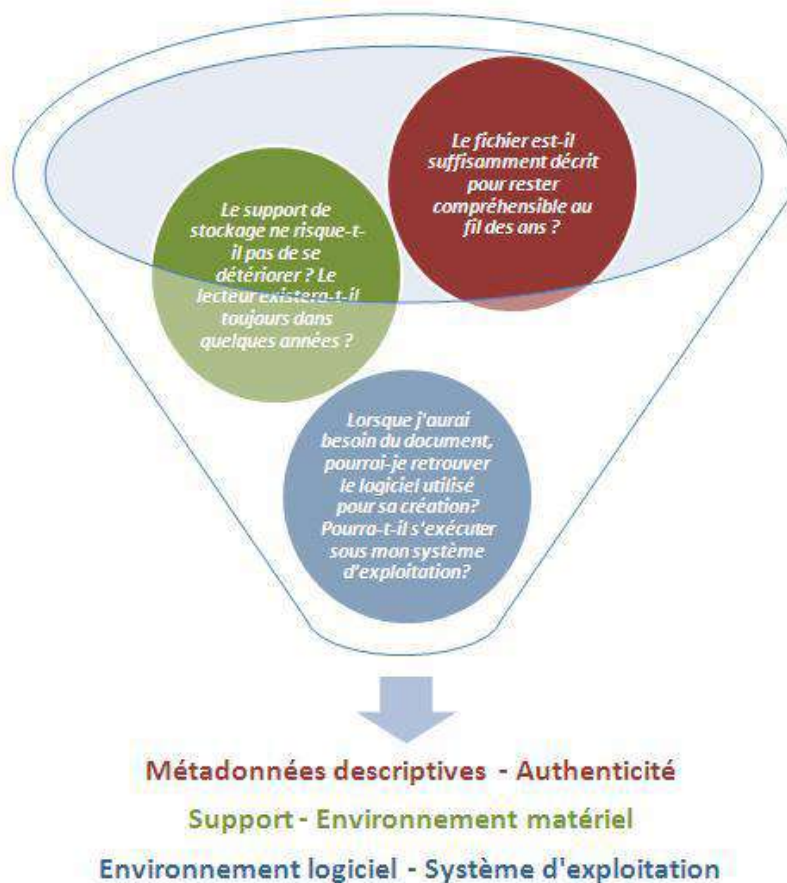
Le fichier est-il suffisamment décrit pour rester compréhensible au fil des ans ?

Le support de stockage ne risque-t-il pas de se détériorer ? Le lecteur existera-t-il toujours dans quelques années ?

Lorsque j'aurai besoin du document, pourrai-je retrouver le logiciel utilisé pour sa création? Pourra-t-il s'exécuter sous mon système d'exploitation?

Métadonnées descriptives - Authenticité

Support - Environnement matériel

Environnement logiciel - Système d'exploitation